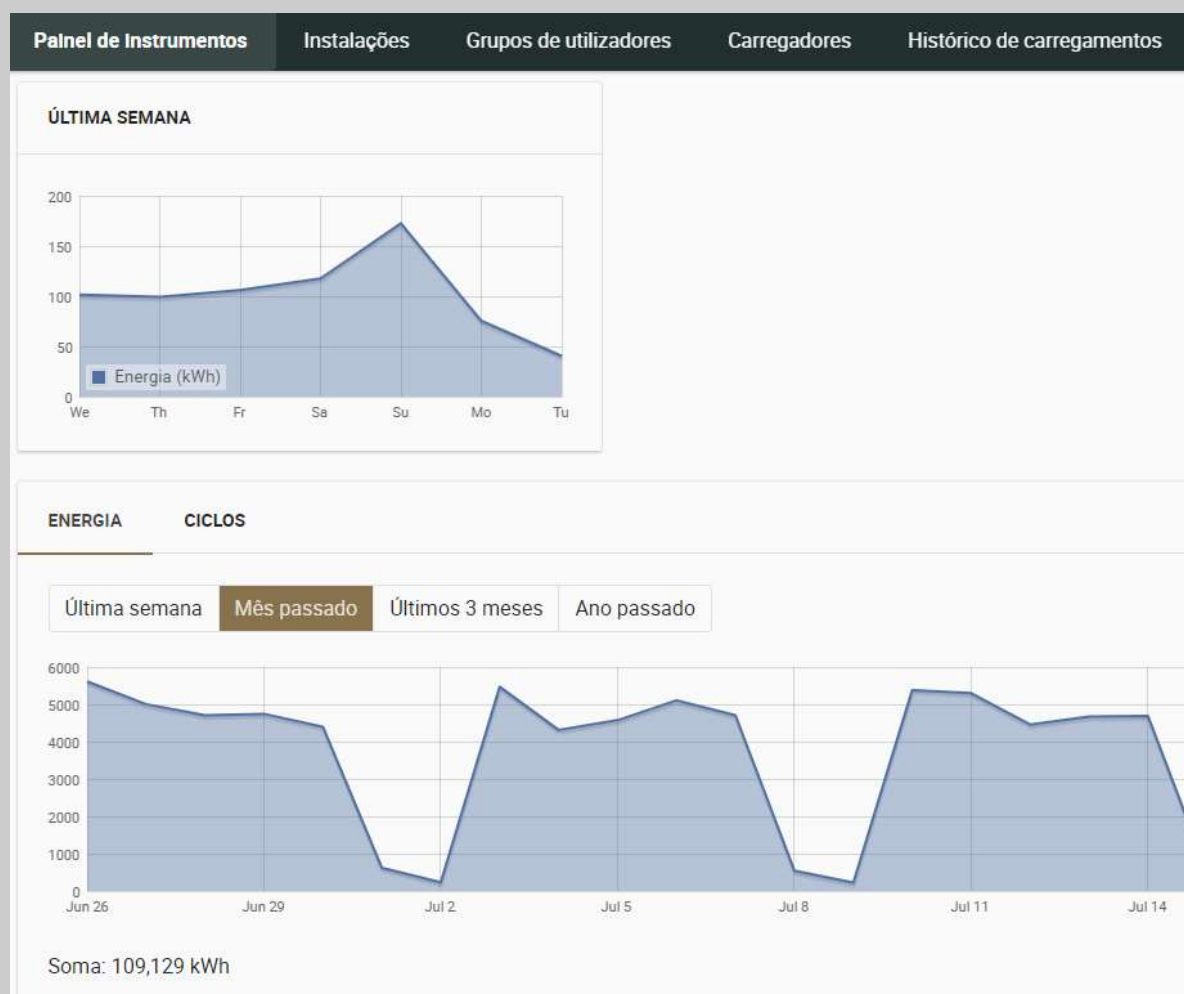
Painel de instrumentos | Instalações | Grupos de utilizadores | Carregadores | Histórico de carregamentos

ÚLTIMA SEMANA

200
150
100
50
0
Energia (kWh)
We Th Fr Sa Su Mo Tu

ENERGIA | CICLOS

Última semana | Mês passado | Últimos 3 meses | Ano passado

6000
5000
4000
3000
2000
1000
0
Jun 26 Jun 29 Jul 2 Jul 5 Jul 8 Jul 11 Jul 14

Soma: 109,129 kWh